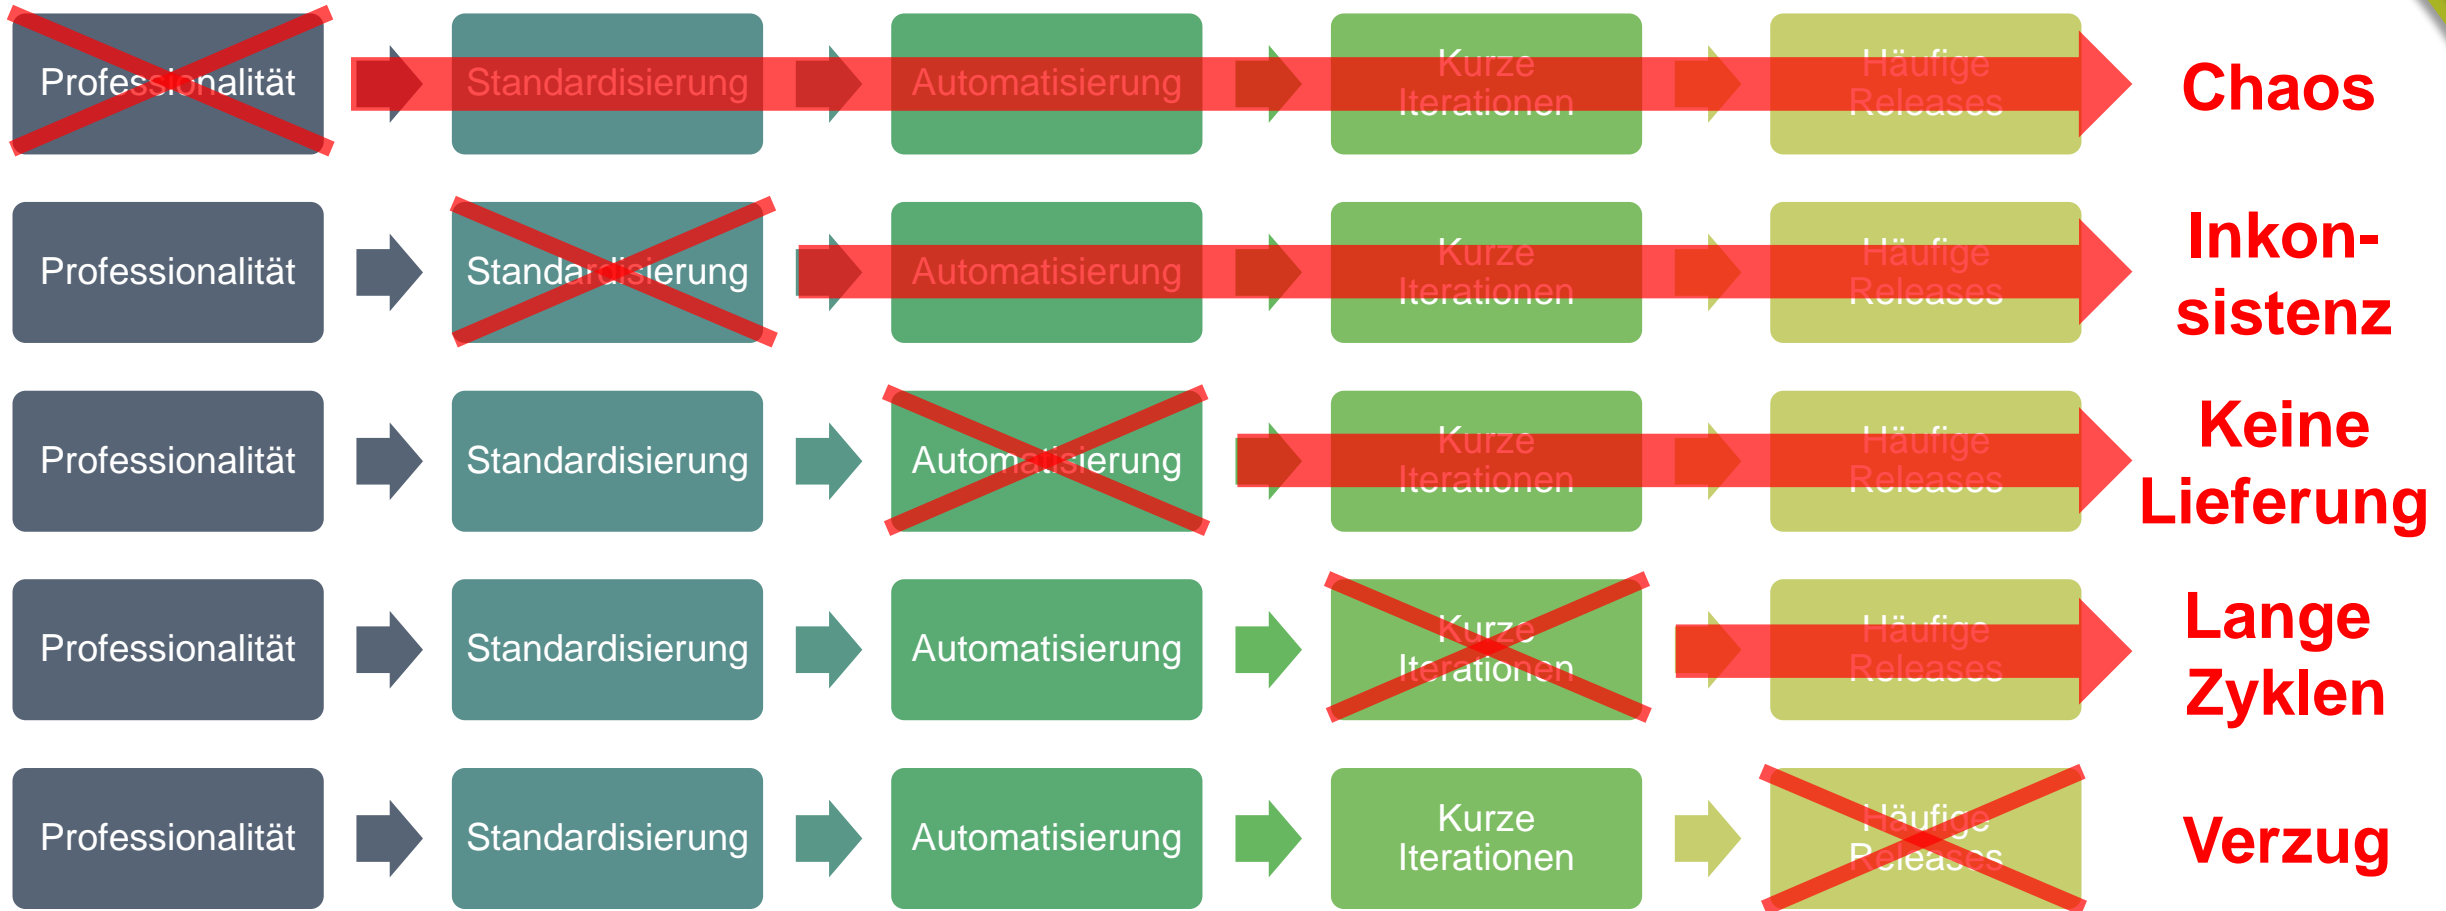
Professionalität Standardisierung Automatisierung Kurze Iterationen Häufige Releases Chaos

Professionalität Standardisierung Automatisierung Kurze Iterationen Häufige Releases Inkonsistenz

Professionalität Standardisierung Automatisierung Kurze Iterationen Häufige Releases Keine Lieferung

Professionalität Standardisierung Automatisierung Kurze Iterationen Häufige Releases Lange Zyklen

Professionalität Standardisierung Automatisierung Kurze Iterationen Häufige Releases Verzug